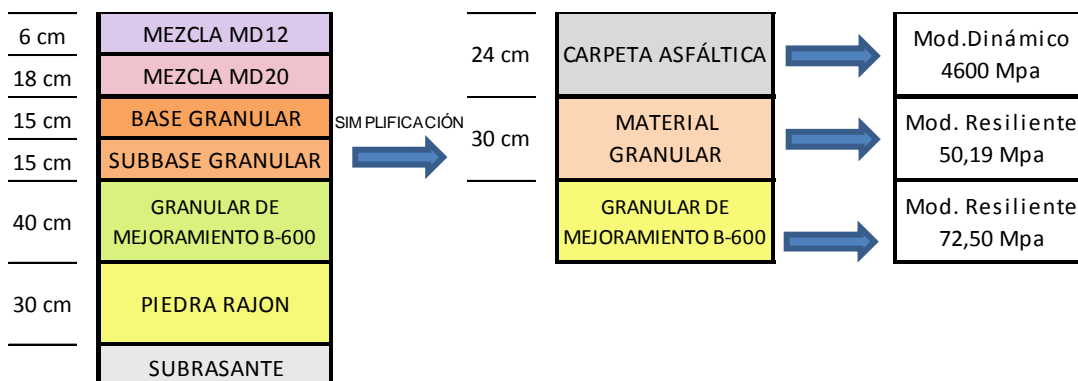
6 cm
18 cm
15 cm
15 cm
40 cm
30 cm

MEZCLA MD12
MEZCLA MD20
BASE GRANULAR
SUBBASE GRANULAR
GRANULAR DE MEJORAMIENTO B-600
PIEDRA RAJON
SUBRASANTE

SIMPLIFICACIÓN

24 cm
30 cm

CARPETA ASFÁLTICA
MATERIAL GRANULAR
GRANULAR DE MEJORAMIENTO B-600

Mod.Dinámico 4600 Mpa
Mod. Resiliente 50,19 Mpa
Mod. Resiliente 72,50 Mpa